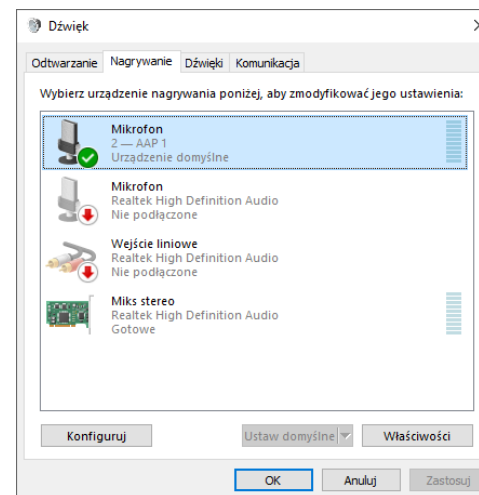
Dźwięk

Odtwarzanie Nagrywanie Dźwięki Komunikacja

Wybierz urządzenie nagrywania poniżej, aby zmodyfikować jego ustawienia:

Mikrofon
2 — AAP 1
Urządzenie domyślne

Mikrofon
Realtek High Definition Audio
Nie podłączone

Wejście liniowe
Realtek High Definition Audio
Nie podłączone

Miks stereo
Realtek High Definition Audio
Gotowe

Konfiguruj
Ustaw domyślne
Właściwości

OK
Anuluj
Zastosuj